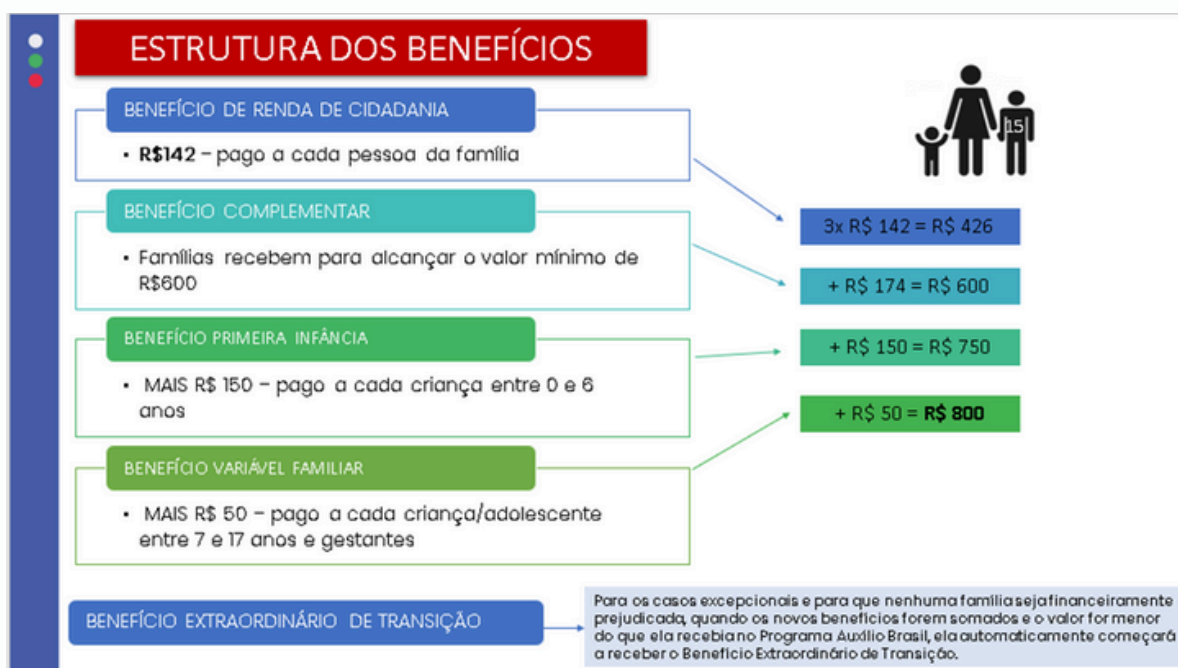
ESTRUTURA DOS BENEFÍCIOS

BENEFÍCIO DE RENDA DE CIDADANIA

• R$142 – pago a cada pessoa da família

BENEFÍCIO COMPLEMENTAR

• Famílias recebem para alcançar o valor mínimo de R$600

BENEFÍCIO PRIMEIRA INFÂNCIA

• MAIS R$ 150 – pago a cada criança entre 0 e 6 anos

BENEFÍCIO VARIÁVEL FAMILIAR

• MAIS R$ 50 – pago a cada criança/adolescente entre 7 e 17 anos e gestantes

15

3x R$ 142 = R$ 426

+ R$ 174 = R$ 600

+ R$ 150 = R$ 750

+ R$ 50 = R$ 800

BENEFÍCIO EXTRAORDINÁRIO DE TRANSIÇÃO

Para os casos excepcionais e para que nenhuma família seja financeiramente prejudicada, quando os novos benefícios forem somados e o valor for menor do que ela recebia no Programa Auxílio Brasil, ela automaticamente começará a receber o Benefício Extraordinário de Transição.